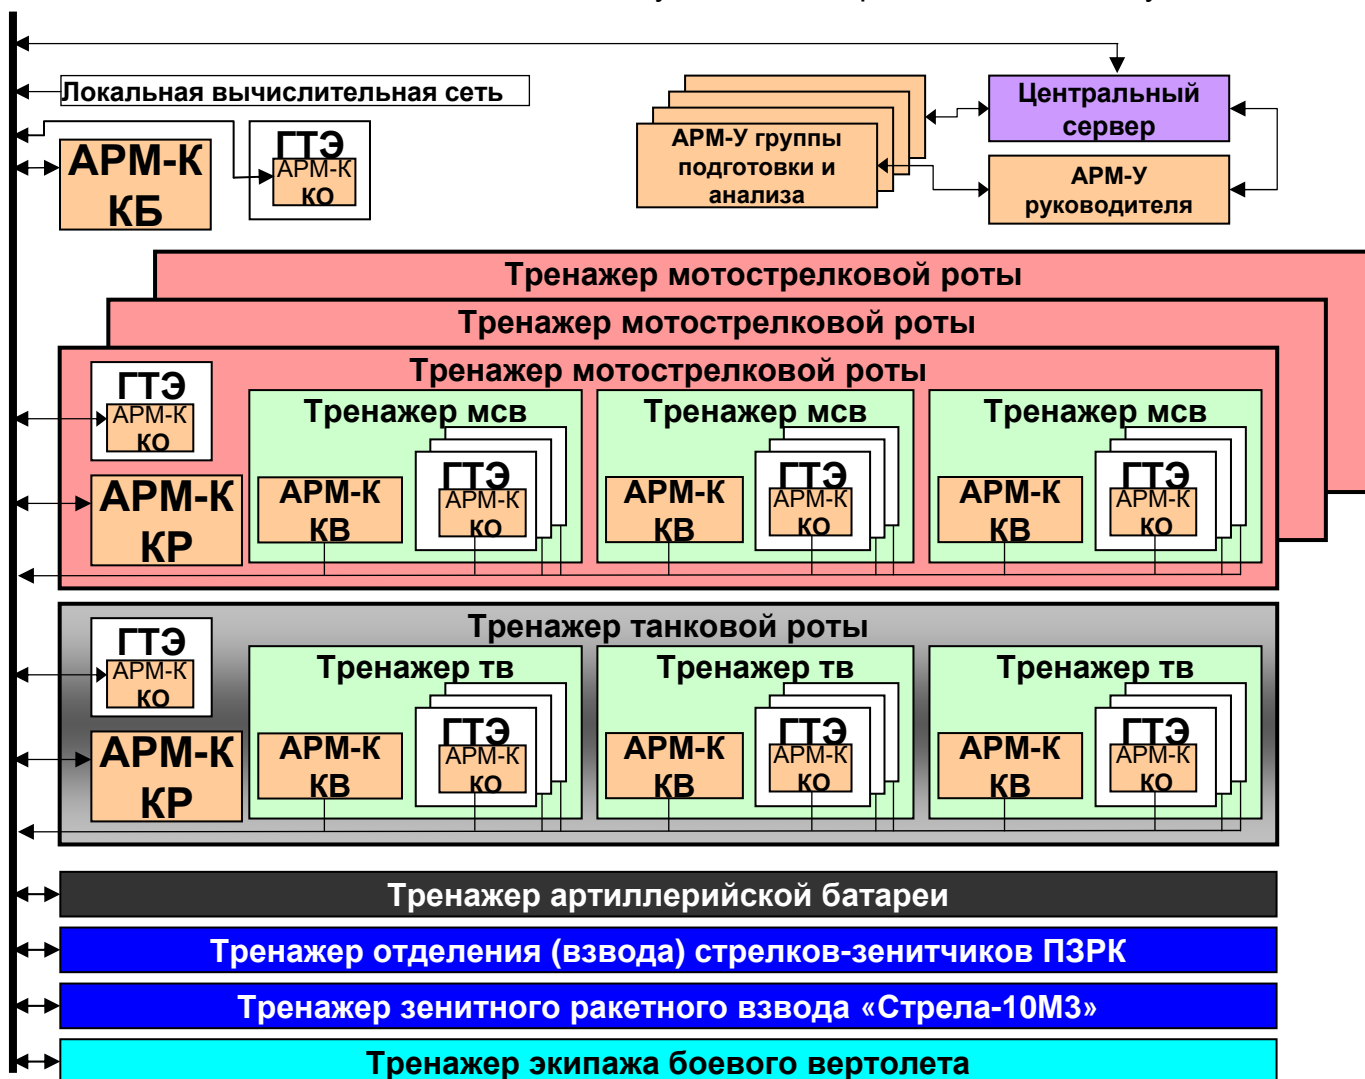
Локальная вычислительная сеть

АРМ-К КБ

ГТЭ
АРМ-К КО

АРМ-У группы подготовки и анализа

Центральный сервер

АРМ-У руководителя

Тренажер мотострелковой роты

Тренажер мотострелковой роты

Тренажер мотострелковой роты

ГТЭ
АРМ-К КО

АРМ-К КР

Тренажер мсв
АРМ-К КВ
ГТЭ
АРМ-К КО

Тренажер мсв
АРМ-К КВ
ГТЭ
АРМ-К КО

Тренажер мсв
АРМ-К КВ
ГТЭ
АРМ-К КО

Тренажер танковой роты

ГТЭ
АРМ-К КО

АРМ-К КР

Тренажер тв
АРМ-К КВ
ГТЭ
АРМ-К КО

Тренажер тв
АРМ-К КВ
ГТЭ
АРМ-К КО

Тренажер тв
АРМ-К КВ
ГТЭ
АРМ-К КО

Тренажер артиллерийской батареи

Тренажер отделения (взвода) стрелков-зенитчиков ПЗРК

Тренажер зенитного ракетного взвода «Стрела-10М3»

Тренажер экипажа боевого вертолета